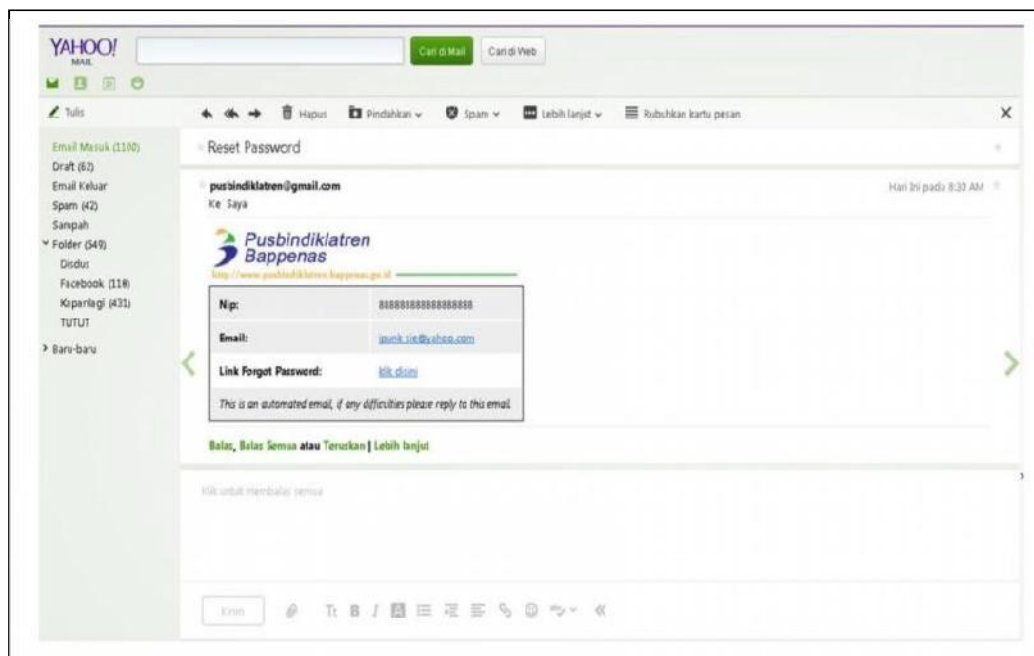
YAHOO! MAIL

Cari di Mail   Cari di Web

Tulis

Hapus   Pindahkan   Spam   Lebih lanjut   Rubuhkan kartu pesan

Email Masuk (1100)
Draft (62)
Email Keluar
Spam (42)
Sampah
Folder (549)
Disdus
Facebook (118)
Koparlagi (431)
TUTUT
Baru-baru

Reset Password

pusbindiklatren@gmail.com
Ke Saya

Hari ini pada 8:33 AM

Pusbindiklatren
Bappenas
http://www.pusbindiklatren.bappenas.go.id

| Nip: | 888888888888888888 |
|---|---|
| Email: | jpunk.sie@yahoo.com |
| Link Forgot Password: | klik disini |
| This is an automated email, if any difficulties please reply to this email | |

Balas, Balas Semua atau Teruskan | Lebih lanjut

Klik untuk membalas semua

Kirim